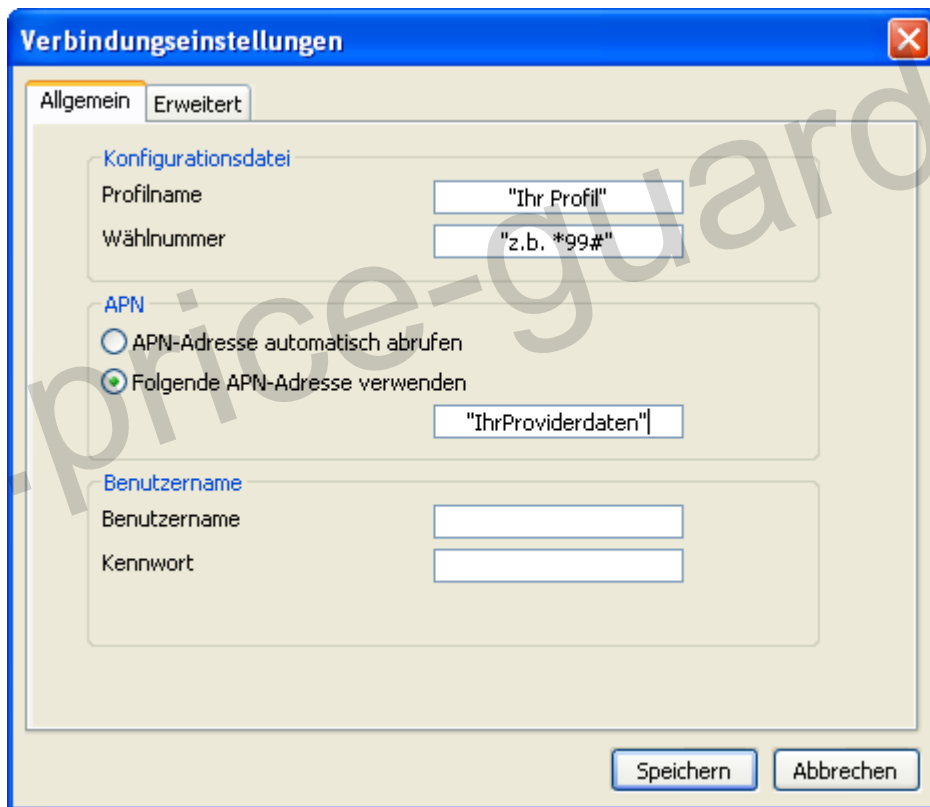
Verbindungseinstellungen

Allgemein
Erweitert

Konfigurationsdatei
Profilname "Ihr Profil"
Wählnummer "z.b. *99#"

APN
APN-Adresse automatisch abrufen
Folgende APN-Adresse verwenden
"IhrProviderdaten"

Benutzername
Benutzername
Kennwort

Speichern
Abbrechen

price-guard